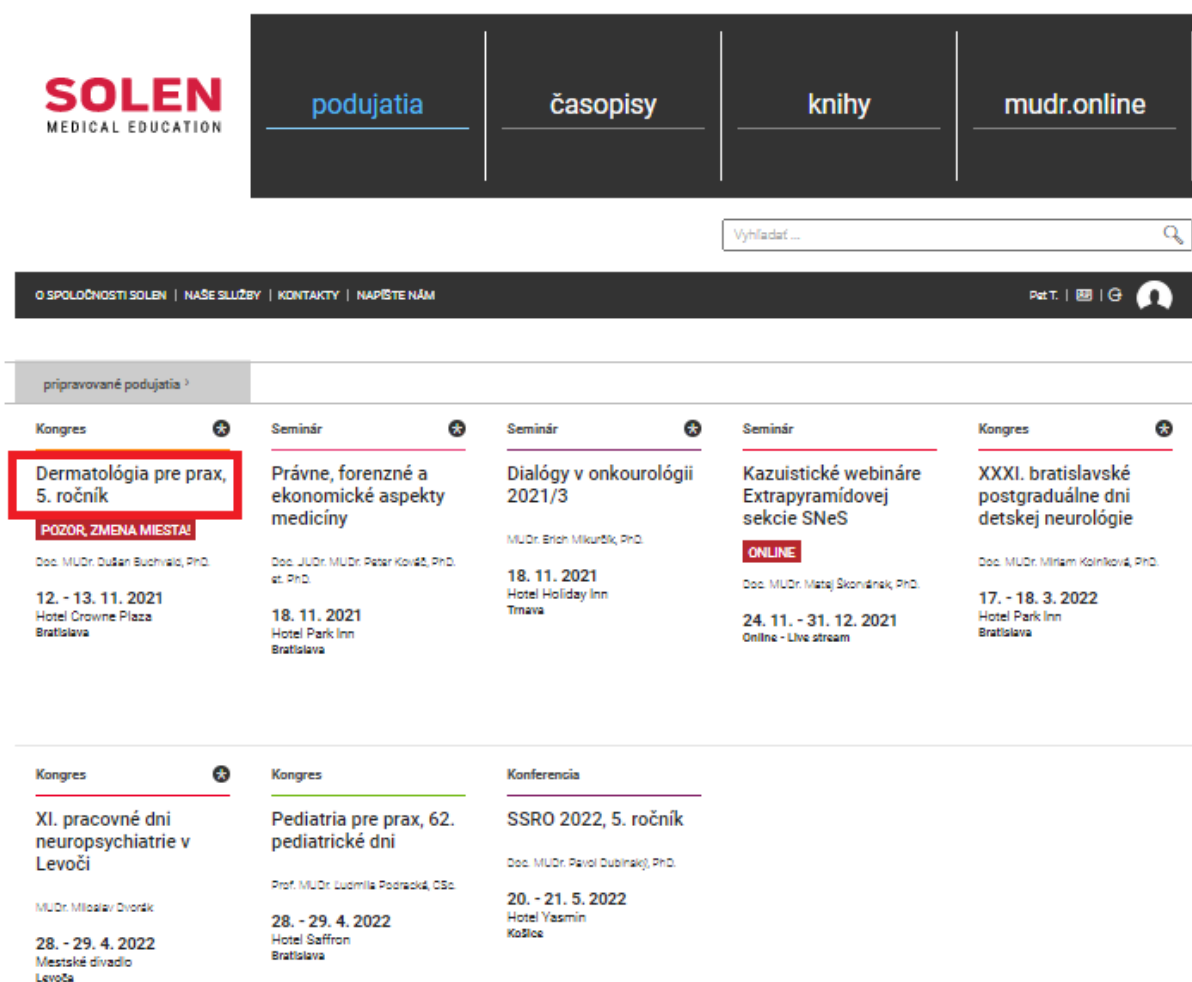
SOLEN
MEDICAL EDUCATION

podujatia
časopisy
knihy
mudr.online

Vyhľadať ...

O SPOLOČNOSTI SOLEN | NAŠE SLUŽBY | KONTAKTY | NAPÍŠTE NÁM

Pet T. | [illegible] | G

pripravované podujatia ›

Kongres
Dermatológia pre prax, 5. ročník
POZOR, ZMENA MIESTA!
Doc. MUDr. Dušan Buchvald, PhD.
12. - 13. 11. 2021
Hotel Crowne Plaza
Bratislava

Seminár
Právne, forenzné a ekonomické aspekty medicíny
Doc. JUDr. MUDr. Peter Kováč, PhD. et. PhD.
18. 11. 2021
Hotel Park Inn
Bratislava

Seminár
Dialógy v onkourológii 2021/3
MUDr. Erich Mikurčík, PhD.
18. 11. 2021
Hotel Holiday Inn
Trnava

Seminár
Kazuistické webináre Extrapyramídovej sekcie SNeS
ONLINE
Doc. MUDr. Matej Škorvánek, PhD.
24. 11. - 31. 12. 2021
Online - Live stream

Kongres
XXXI. bratislavské postgraduálne dni detskej neurológie
Doc. MUDr. Miriam Kolníková, PhD.
17. - 18. 3. 2022
Hotel Park Inn
Bratislava

Kongres
XI. pracovné dni neuropsychiatrie v Levoči
MUDr. Miloslav Dvorák
28. - 29. 4. 2022
Mestské divadlo
Levoča

Kongres
Pediatria pre prax, 62. pediatrické dni
Prof. MUDr. Ľudmila Podracká, CSc.
28. - 29. 4. 2022
Hotel Saffron
Bratislava

Konferencia
SSRO 2022, 5. ročník
Doc. MUDr. Pavol Dubinský, PhD.
20. - 21. 5. 2022
Hotel Yasmin
Košice